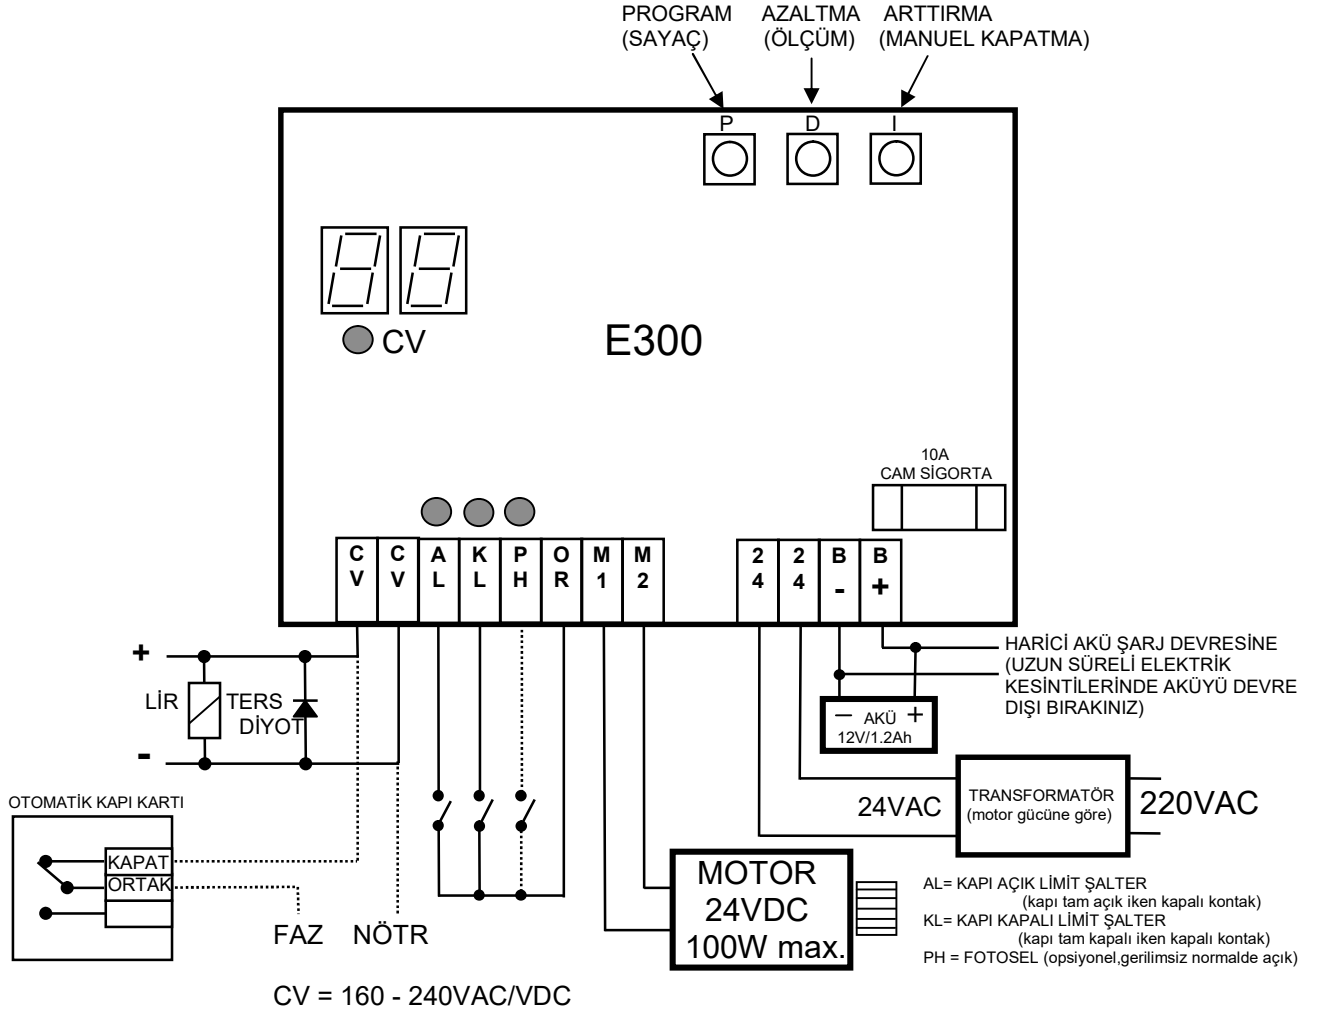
PROGRAM (SAYAÇ)
AZALTMA (ÖLÇÜM)
ARTTIRMA (MANUEL KAPATMA)

P
D
I

CV

E300

10A
CAM SİGORTA

| C V | C V | A L | K L | P H | O R | M 1 | M 2 |
|---|---|---|---|---|---|---|---|

| 2 4 | 2 4 | B - | B + |
|---|---|---|---|

HARİCİ AKÜ ŞARJ DEVRESİNE (UZUN SÜRELİ ELEKTRİK KESİNTİLERİNDE AKÜYÜ DEVRE DIŞI BIRAKINIZ)

+
LİR
TERS DİYOT
-

— AKÜ +
12V/1.2Ah

OTOMATİK KAPI KARTI
KAPAT
ORTAK

24VAC
TRANSFORMATÖR (motor gücüne göre)
220VAC

MOTOR
24VDC
100W max.

FAZ
NÖTR

AL= KAPI AÇIK LİMİT ŞALTER (kapı tam açık iken kapalı kontak)
KL= KAPI KAPALI LİMİT ŞALTER (kapı tam kapalı iken kapalı kontak)
PH = FOTOSEL (opsiyonel,gerilimsiz normalde açık)

CV = 160 - 240VAC/VDC